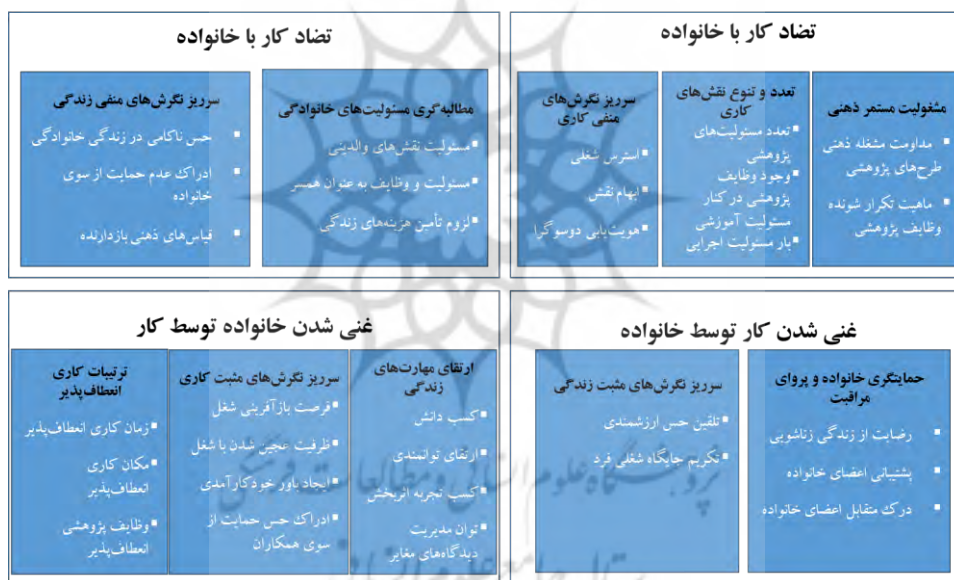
تضاد کار با خانواده

مشغولیت مستمر ذهنی
مداومت مشغله ذهنی طرح‌های پژوهشی
ماهیت تکرار شونده وظایف پژوهشی

تعدد و تنوع نقش‌های کاری
تعدد مسئولیت‌های پژوهشی
وجود وظایف پژوهشی در کنار مسئولیت آموزشی
بار مسئولیت اجرایی

سرریز نگرش‌های منفی کاری
استرس شغلی
ابهام نقش
هویت‌یابی دوسوگرا

تضاد کار با خانواده

مطالبه‌گری مسئولیت‌های خانوادگی
مسئولیت نقش‌های والدینی
مسئولیت و وظایف به عنوان همسر
لزوم تأمین هزینه‌های زندگی

سرریز نگرش‌های منفی زندگی
حس ناکامی در زندگی خانوادگی
ادراک عدم حمایت از سوی خانواده
قیاس‌های ذهنی بازدارنده

غنی شدن کار توسط خانواده

حمایتگری خانواده و پروای مرافبت
رضایت از زندگی زناشویی
پشتیبانی اعضای خانواده
درک متقابل اعضای خانواده

سرریز نگرش‌های مثبت زندگی
تلقین حس ارزشمندی
تکریم جایگاه شغلی فرد

غنی شدن خانواده توسط کار

ارتقای مهارت‌های زندگی
کسب دانش
ارتقای توانمندی
کسب تجربه اثربخش
توان مدیریت دیدگاه‌های مغایر

سرریز نگرش‌های مثبت کاری
فرصت بازآفرینی شغل
ظرفیت عجین شدن با شغل
ایجاد باور خودکارآمدی
ادراک حس حمایت از سوی همکاران

ترتیبات کاری انعطاف‌پذیر
زمان کاری انعطاف‌پذیر
مکان کاری انعطاف‌پذیر
وظایف پژوهشی انعطاف‌پذیر

پرتال جامع علوم انسانی
پژوهشگاه علوم انسانی و مطالعات فرهنگی